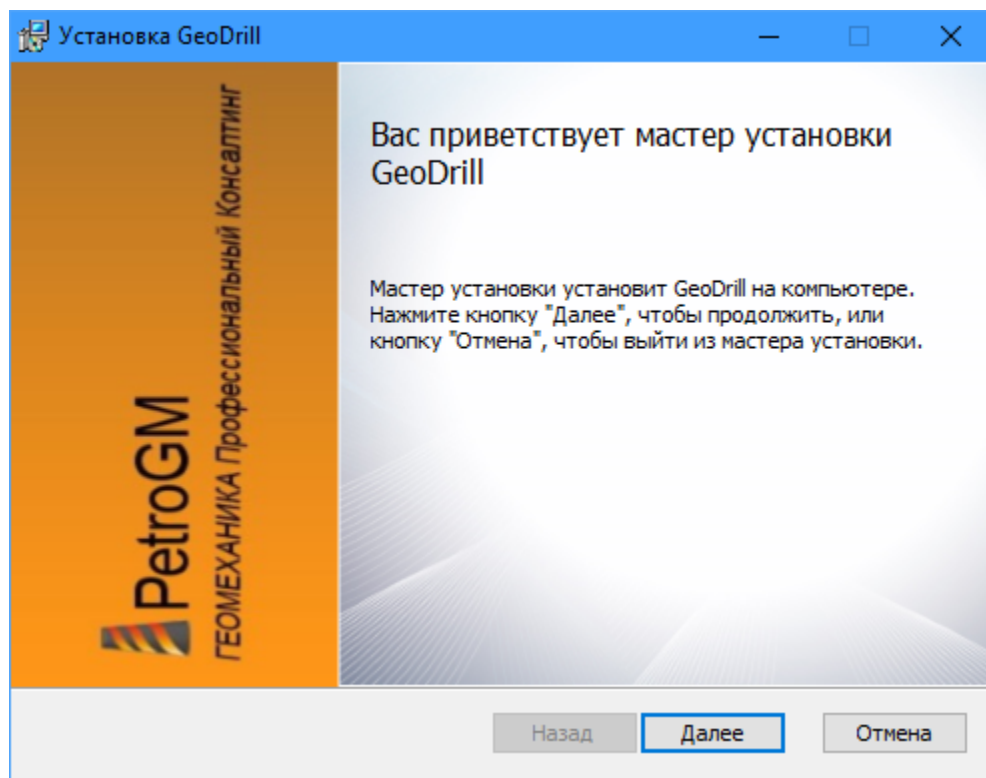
Установка GeoDrill

PetroGM
ГЕОМЕХАНИКА Профессиональный Консалтинг

Вас приветствует мастер установки GeoDrill

Мастер установки установит GeoDrill на компьютере. Нажмите кнопку "Далее", чтобы продолжить, или кнопку "Отмена", чтобы выйти из мастера установки.

Назад
Далее
Отмена